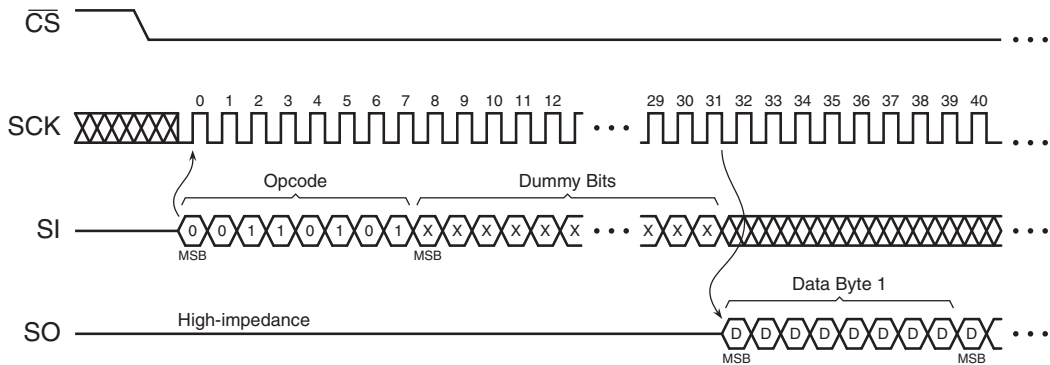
$\overline{CS}$ ...

SCK 0 1 2 3 4 5 6 7 8 9 10 11 12 ... 29 30 31 32 33 34 35 36 37 38 39 40 ...

Opcode

Dummy Bits

SI 0 1 1 0 1 0 1 0 X X X X X X ... X X X ...

MSB

MSB

Data Byte 1

SO High-impedance

D D D D D D D D D ...

MSB

MSB